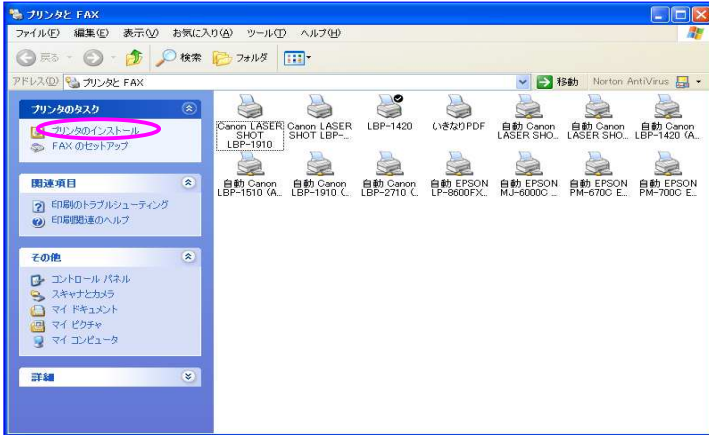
プリンタと FAX

ファイル(F) 編集(E) 表示(V) お気に入り(A) ツール(T) ヘルプ(H)

戻る 検索 フォルダ

アドレス(D) プリンタと FAX 移動 Norton AntiVirus

プリンタのタスク
プリンタのインストール
FAX のセットアップ

関連項目
印刷のトラブルシューティング
印刷関連のヘルプ

その他
コントロール パネル
スキャナとカメラ
マイ ドキュメント
マイ ピクチャ
マイ コンピュータ

詳細

Canon LASER SHOT LBP-1910
Canon LASER SHOT LBP-...
LBP-1420
いきなりPDF
自動 Canon LASER SHO...
自動 Canon LASER SHO...
自動 Canon LBP-1420 (A...
自動 Canon LBP-1510 (A...
自動 Canon LBP-1910 (...
自動 Canon LBP-2710 (...
自動 EPSON LP-8600FX...
自動 EPSON MJ-6000C ...
自動 EPSON PM-670C E...
自動 EPSON PM-700C E...